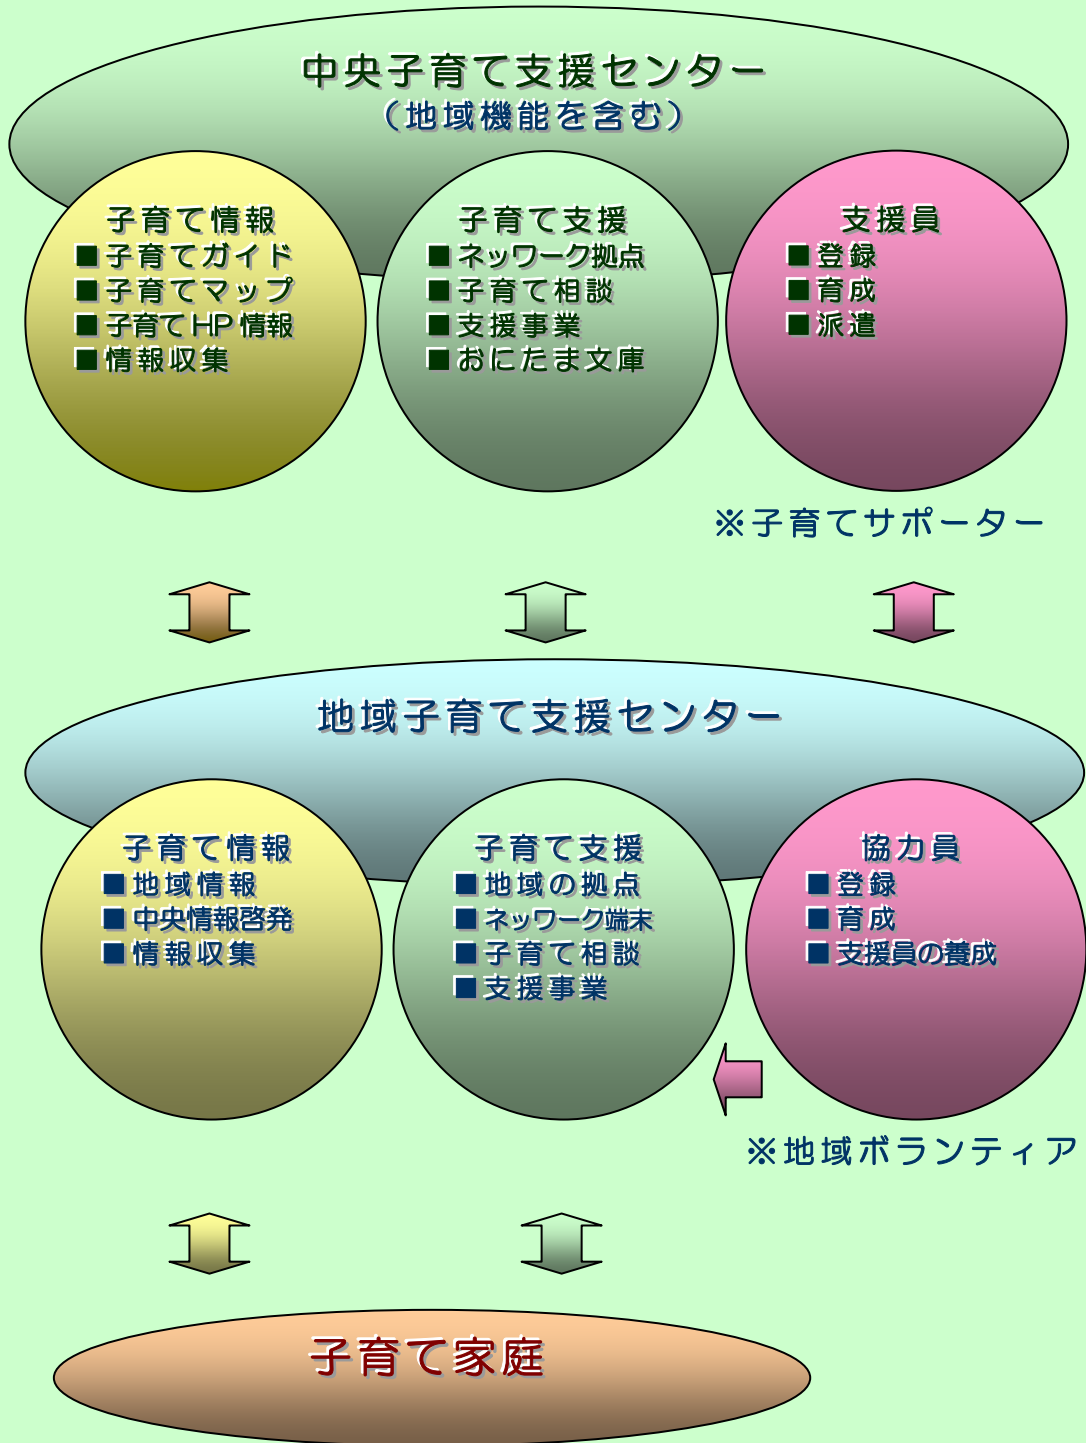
中央子育て支援センター
（地域機能を含む）

子育て情報
■子育てガイド
■子育てマップ
■子育てHP情報
■情報収集

子育て支援
■ネッワーク拠点
■子育て相談
■支援事業
■おにたま文庫

支援員
■登録
■育成
■派遣

※子育てサポーター

地域子育て支援センター

子育て情報
■地域情報
■中央情報啓発
■情報収集

子育て支援
■地域の拠点
■ネッワーク端末
■子育て相談
■支援事業

協力員
■登録
■育成
■支援員の養成

※地域ボランティア

子育て家庭